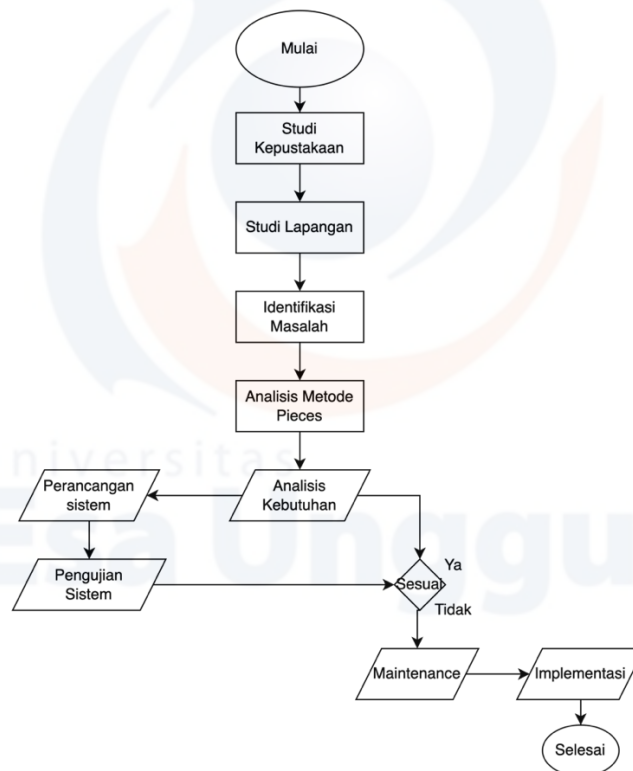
Mulai

Studi Kepustakaan

Studi Lapangan

Identifikasi Masalah

Analisis Metode Pieces

Analisis Kebutuhan

Perancangan sistem

Pengujian Sistem

Sesuai

Ya

Tidak

Maintenance

Implementasi

Selesai

Universitas Esa Unggul